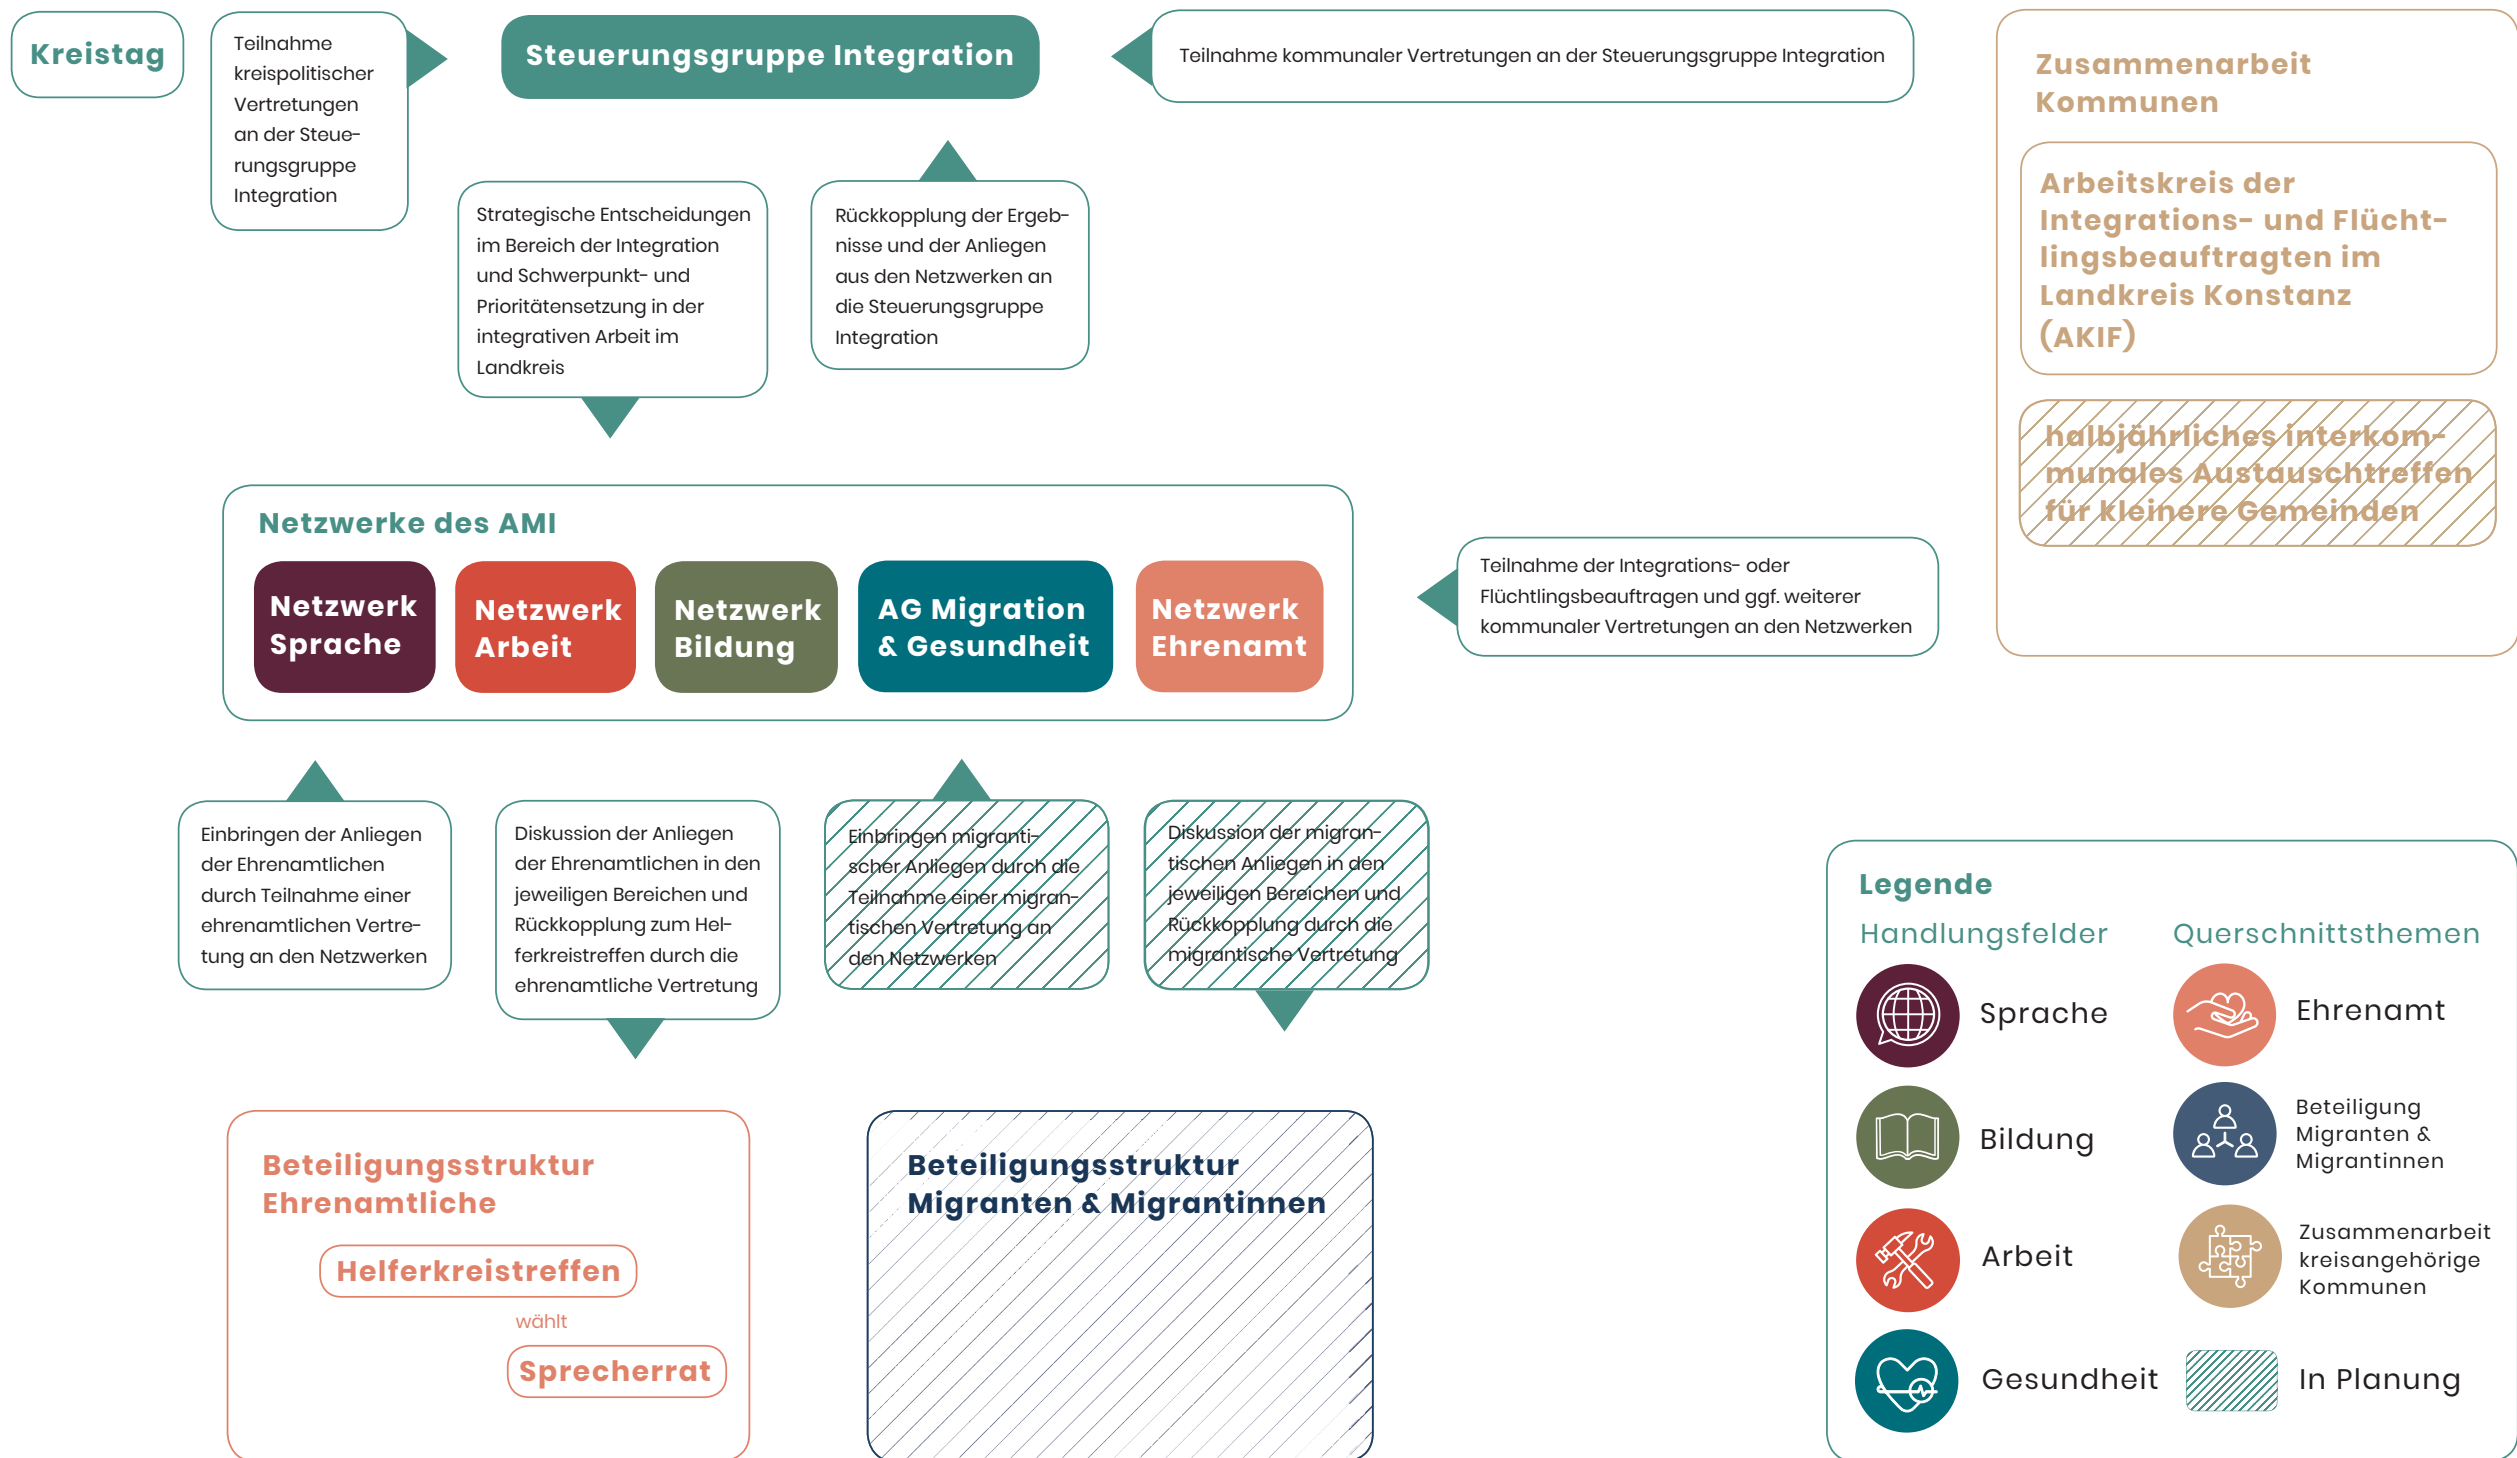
Kreistag

Teilnahme kreispolitischer Vertretungen an der Steuerungsgruppe Integration

Steuerungsgruppe Integration

Teilnahme kommunaler Vertretungen an der Steuerungsgruppe Integration

Zusammenarbeit Kommunen

Arbeitskreis der Integrations- und Flüchtlingsbeauftragten im Landkreis Konstanz (AKIF)

halbjährliches interkommunales Austauschtreffen für kleinere Gemeinden

Strategische Entscheidungen im Bereich der Integration und Schwerpunkt- und Prioritätensetzung in der integrativen Arbeit im Landkreis

Rückkopplung der Ergebnisse und der Anliegen aus den Netzwerken an die Steuerungsgruppe Integration

Netzwerke des AMI

Netzwerk Sprache

Netzwerk Arbeit

Netzwerk Bildung

AG Migration & Gesundheit

Netzwerk Ehrenamt

Teilnahme der Integrations- oder Flüchtlingsbeauftragen und ggf. weiterer kommunaler Vertretungen an den Netzwerken

Einbringen der Anliegen der Ehrenamtlichen durch Teilnahme einer ehrenamtlichen Vertretung an den Netzwerken

Diskussion der Anliegen der Ehrenamtlichen in den jeweiligen Bereichen und Rückkopplung zum Helferkreistreffen durch die ehrenamtliche Vertretung

Einbringen migrantischer Anliegen durch die Teilnahme einer migrantischen Vertretung an den Netzwerken

Diskussion der migrantischen Anliegen in den jeweiligen Bereichen und Rückkopplung durch die migrantische Vertretung

Legende

Handlungsfelder

Querschnittsthemen

Sprache

Ehrenamt

Bildung

Beteiligung Migranten & Migrantinnen

Arbeit

Zusammenarbeit kreisangehörige Kommunen

Gesundheit

In Planung

Beteiligungsstruktur Ehrenamtliche

Helferkreistreffen

wählt

Sprecherrat

Beteiligungsstruktur Migranten & Migrantinnen